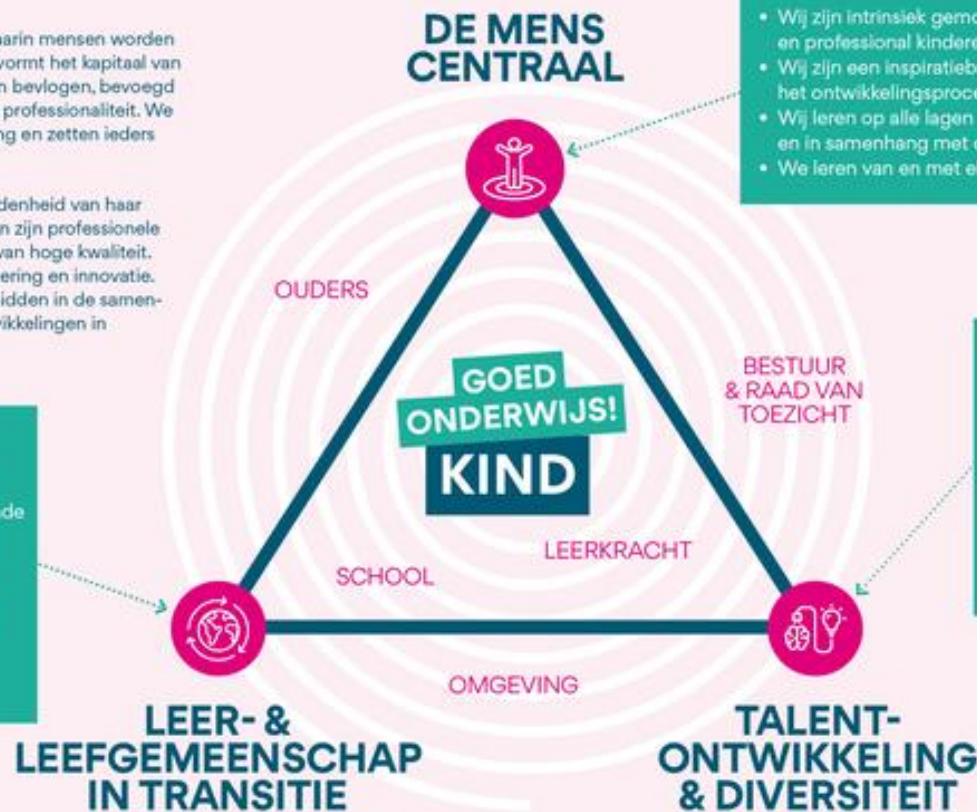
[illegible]arin mensen worden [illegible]vormt het kapitaal van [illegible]n bevlogen, bevoegd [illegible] professionaliteit. We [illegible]ng en zetten ieders

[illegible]denheid van haar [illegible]n zijn professionele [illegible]van hoge kwaliteit. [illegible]ering en innovatie. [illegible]idden in de samen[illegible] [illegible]vikkelingen in

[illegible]de

DE MENS CENTRAAL

• Wij zijn intrinsiek gem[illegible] en professional kindere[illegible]
• Wij zijn een inspiratieb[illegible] het ontwikkelingsproce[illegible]
• Wij leren op alle lagen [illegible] en in samenhang met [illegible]
• We leren van en met e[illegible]

OUDERS

BESTUUR & RAAD VAN TOEZICHT

GOED ONDERWIJS!

KIND

LEERKRACHT

SCHOOL

OMGEVING

LEER- & LEEFGEMEENSCHAP IN TRANSITIE

TALENT-ONTWIKKELING & DIVERSITEIT